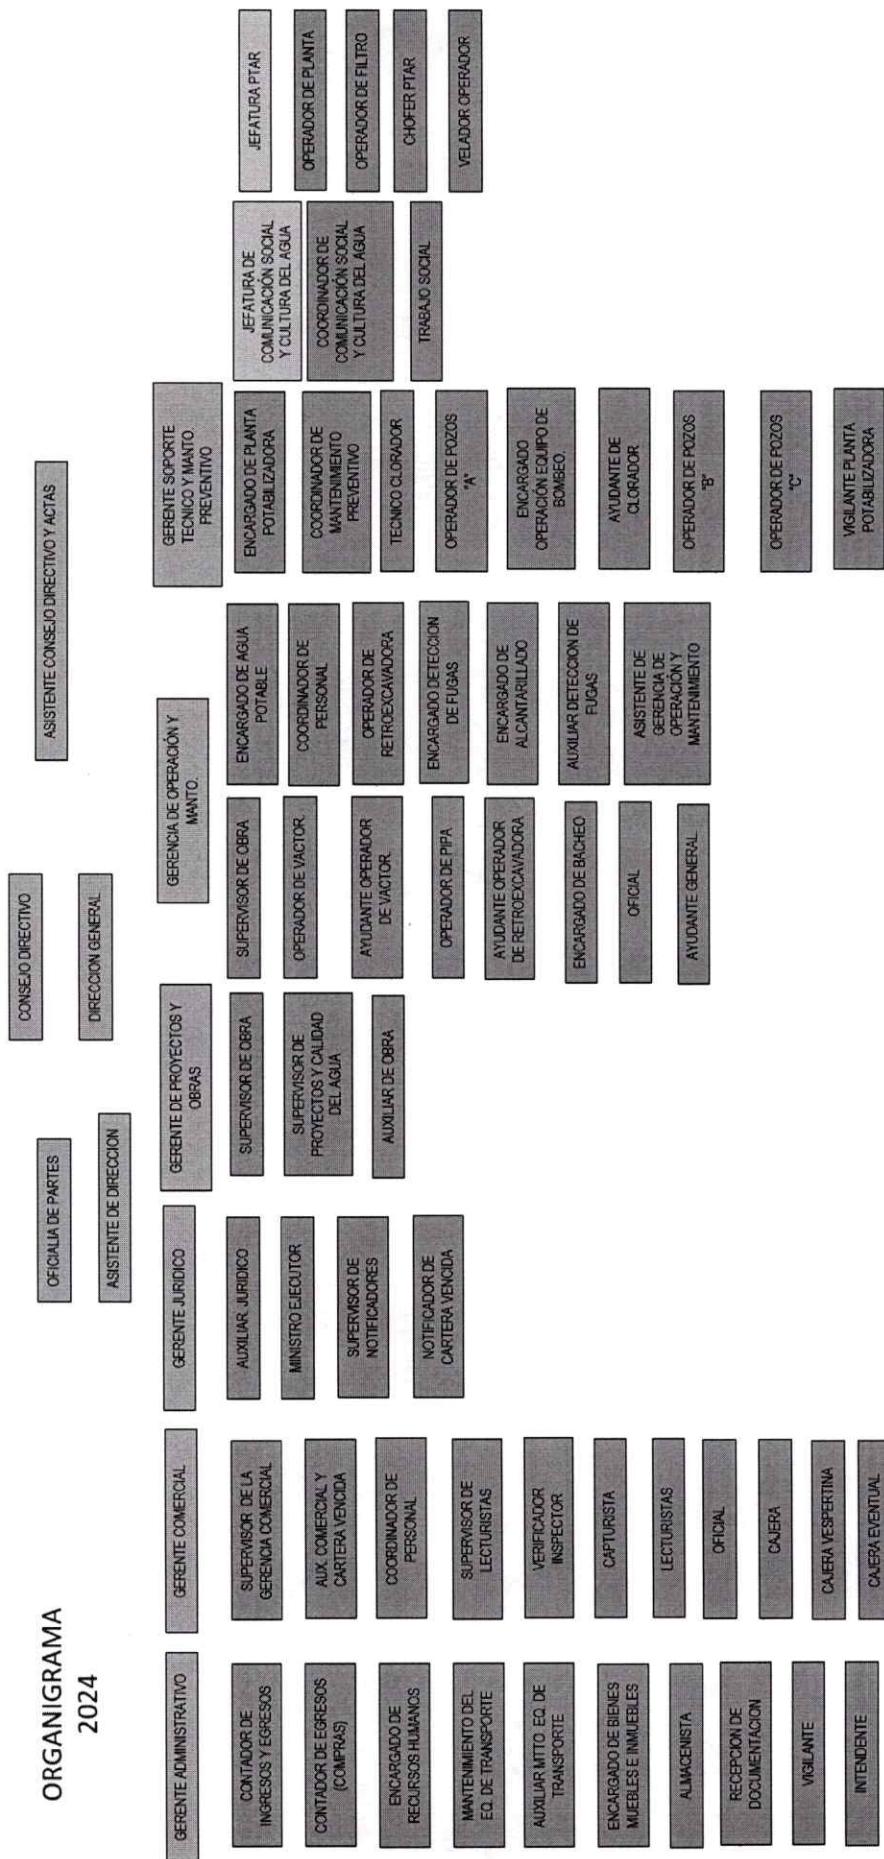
ORGANIGRAMA 2024

CONSEJO DIRECTIVO

ASISTENTE CONSEJO DIRECTIVO Y ACTAS

OFICIALIA DE PARTES

DIRECCION GENERAL

ASISTENTE DE DIRECCION

GERENTE ADMINISTRATIVO

CONTADOR DE INGRESOS Y EGRESOS

CONTADOR DE EGRESOS (COMPRAS)

ENCARGADO DE RECURSOS HUMANOS

MANTENIMIENTO DEL EQ. DE TRANSPORTE

AUXILIAR MTTO. EQ. DE TRANSPORTE

ENCARGADO DE BIENES MUEBLES E INMUEBLES

ALMACENISTA

RECEPCION DE DOCUMENTACION

VIGILANTE

INTENDENTE

GERENTE COMERCIAL

SUPERVISOR DE LA GERENCIA COMERCIAL

AUX. COMERCIAL Y CARTERA VENCIDA

COORDINADOR DE PERSONAL

SUPERVISOR DE LECTURISTAS

VERIFICADOR INSPECTOR

CAPTURISTA

LECTURISTAS

OFICIAL

CAJERA

CAJERA VESPERTINA

CAJERA EVENTUAL

GERENTE JURIDICO

AUXILIAR JURIDICO

MINISTRO EJECUTOR

SUPERVISOR DE NOTIFICADORES

NOTIFICADOR DE CARTERA VENCIDA

GERENTE DE PROYECTOS Y OBRAS

SUPERVISOR DE OBRA

SUPERVISOR DE PROYECTOS Y CALIDAD DEL AGUA

AUXILIAR DE OBRA

GERENCIA DE OPERACIÓN Y MANTO.

SUPERVISOR DE OBRA

OPERADOR DE VACTOR

AYUDANTE OPERADOR DE VACTOR

OPERADOR DE PIPA

AYUDANTE OPERADOR DE RETROEXCAVADORA

ENCARGADO DE BACHEO

OFICIAL

AYUDANTE GENERAL

ENCARGADO DE AGUA POTABLE

COORDINADOR DE PERSONAL

OPERADOR DE RETROEXCAVADORA

ENCARGADO DETECCION DE FUGAS

ENCARGADO DE ALCANTARILLADO

AUXILIAR DETECCION DE FUGAS

ASISTENTE DE GERENCIA DE OPERACIÓN Y MANTENIMIENTO

GERENTE SOPORTE TECNICO Y MANTO. PREVENTIVO

ENCARGADO DE PLANTA POTABILIZADORA

COORDINADOR DE MANTENIMIENTO PREVENTIVO

TECNICO CLORADOR

OPERADOR DE POZOS "A"

ENCARGADO OPERACIÓN EQUIPO DE BOMBEO.

AYUDANTE DE CLORADOR

OPERADOR DE POZOS "B"

OPERADOR DE POZOS "C"

VIGILANTE PLANTA POTABILIZADORA

JEFATURA DE COMUNICACIÓN SOCIAL Y CULTURA DEL AGUA

COORDINADOR DE COMUNICACIÓN SOCIAL Y CULTURA DEL AGUA

TRABAJO SOCIAL

JEFATURA PTAR

OPERADOR DE PLANTA

OPERADOR DE FILTRO

CHOFER PTAR

VELADOR OPERADOR